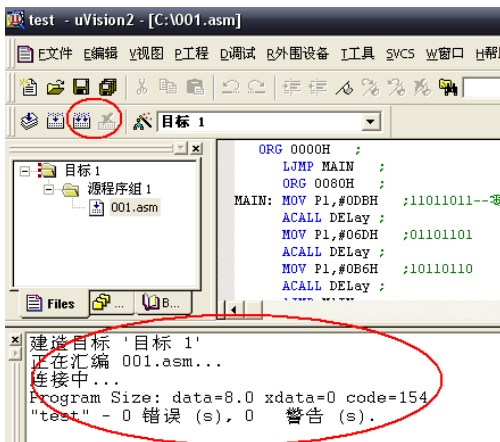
test - uVision2 - [C:\001.asm]

F文件 E编辑 V视图 P工程 D调试 R外围设备 T工具 SVCS W窗口 H帮

目标 1

目标 1
源程序组 1
001.asm

Files

B...

ORG 0000H ;
LJMP MAIN ;
ORG 0080H ;
MAIN: MOV P1,#0DBH ;11011011--
ACALL DELay ;
MOV P1,#06DH ;01101101
ACALL DELay ;
MOV P1,#0B6H ;10110110
ACALL DELay ;

建造目标 '目标 1'
正在汇编 001.asm...
连接中...
Program Size: data=8.0 xdata=0 code=154
"test" - 0 错误 (s), 0 警告 (s).